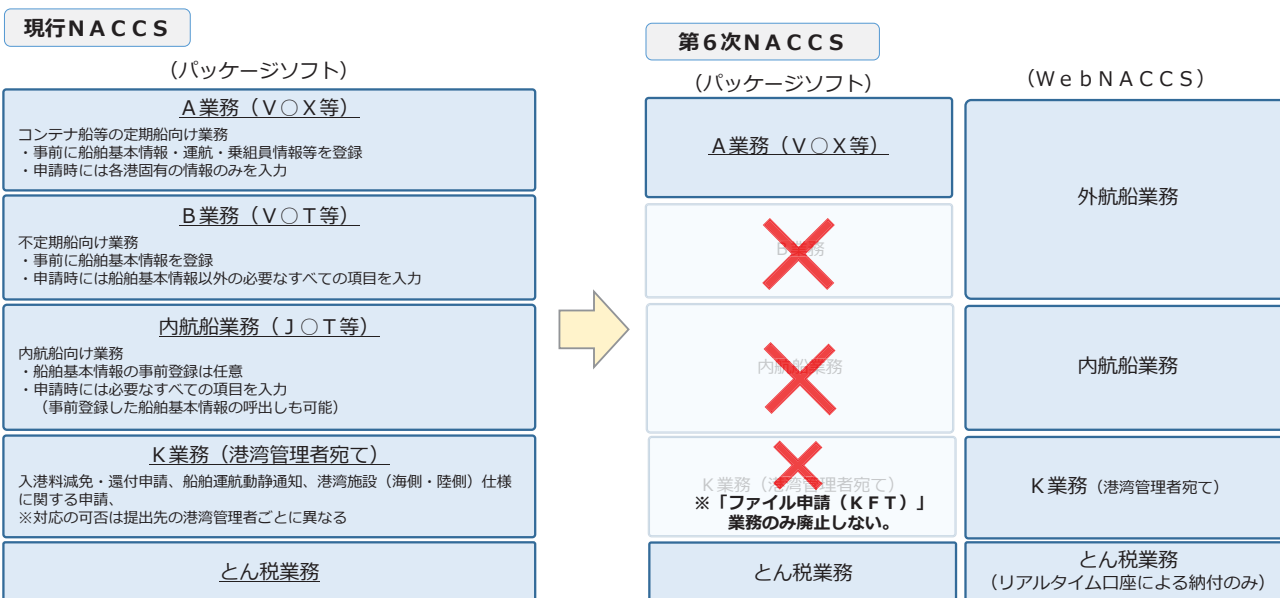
現行ＮＡＣＣＳ

（パッケージソフト）

Ａ業務（Ｖ〇Ｘ等）

コンテナ船等の定期船向け業務
・事前に船舶基本情報・運航・乗組員情報等を登録
・申請時には各港固有の情報のみを入力

Ｂ業務（Ｖ〇Ｔ等）

不定期船向け業務
・事前に船舶基本情報を登録
・申請時には船舶基本情報以外の必要なすべての項目を入力

内航船業務（Ｊ〇Ｔ等）

内航船向け業務
・船舶基本情報の事前登録は任意
・申請時には必要なすべての項目を入力
（事前登録した船舶基本情報の呼出しも可能）

Ｋ業務（港湾管理者宛て）

入港料減免・還付申請、船舶運航動静通知、港湾施設（海側・陸側）仕様に関する申請、
※対応の可否は提出先の港湾管理者ごとに異なる

とん税業務

第６次ＮＡＣＣＳ

（パッケージソフト）

Ａ業務（Ｖ〇Ｘ等）

Ｂ業務

内航船業務

Ｋ業務（港湾管理者宛て）
※「ファイル申請（ＫＦＴ）」業務のみ廃止しない。

とん税業務

（ＷｅｂＮＡＣＣＳ）

外航船業務

内航船業務

Ｋ業務（港湾管理者宛て）

とん税業務
（リアルタイム口座による納付のみ）